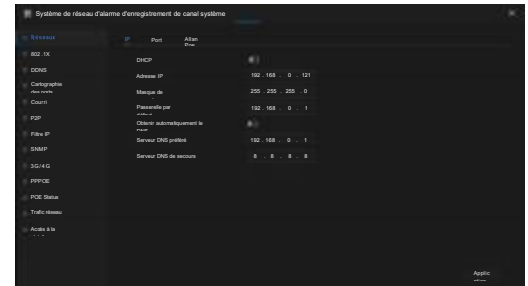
Système de réseau d'alarme d'enregistrement de canal système

Réseaux
802.1X
DDNS
Cartographie des ports
Courrí
P2P
Filtre IP
SNMP
3G/4G
PPPOE
POE Status
Trafic réseau
Accès à la

IP
Port
Allan Poe

DHCP
Adresse IP 192 . 168 . 0 . 121
Masque de 255 . 255 . 255 . 0
Passerelle par défaut 192 . 168 . 0 . 1
Obtenir automatiquement le DNS
Serveur DNS préféré 192 . 168 . 0 . 1
Serveur DNS de secours 8 . 8 . 8 . 8

Applic